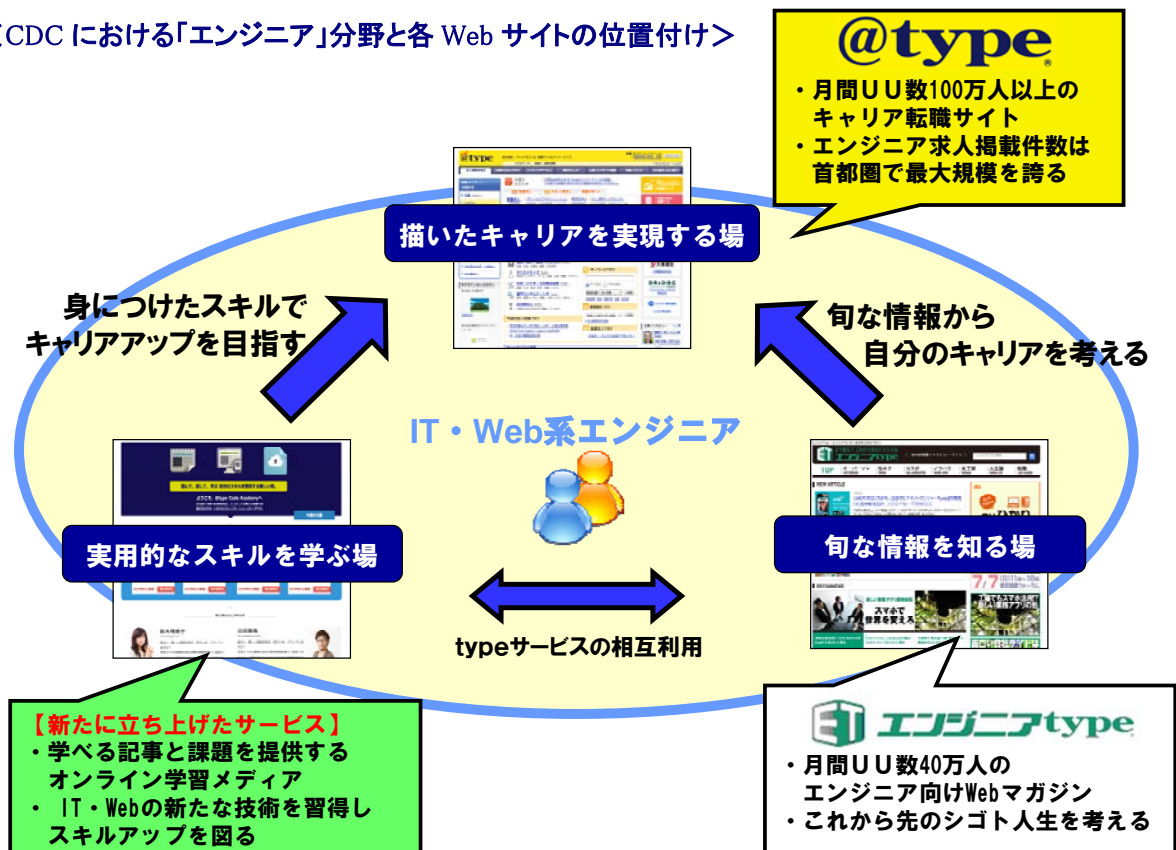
＜CDC における「エンジニア」分野と各 Web サイトの位置付け＞

@type

・月間ＵＵ数100万人以上のキャリア転職サイト
・エンジニア求人掲載件数は首都圏で最大規模を誇る

描いたキャリアを実現する場

身につけたスキルでキャリアアップを目指す

旬な情報から自分のキャリアを考える

IT・Web系エンジニア

実用的なスキルを学ぶ場

旬な情報を知る場

typeサービスの相互利用

【新たに立ち上げたサービス】
・学べる記事と課題を提供するオンライン学習メディア
・ IT・Webの新たな技術を習得しスキルアップを図る

エンジニアtype

・月間ＵＵ数40万人のエンジニア向けWebマガジン
・これから先のシゴト人生を考える